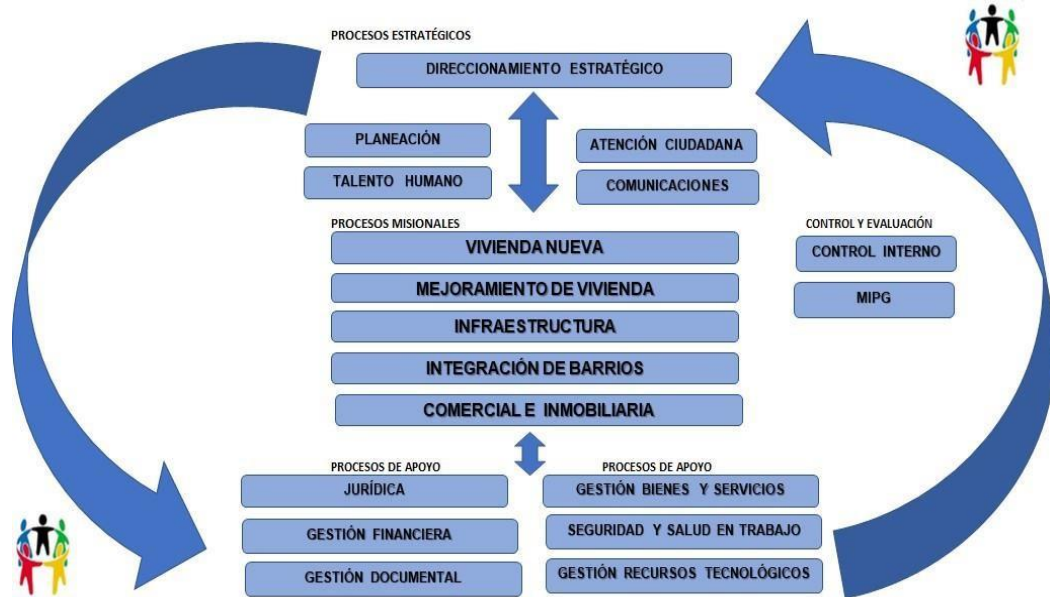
PROCESOS ESTRATÉGICOS

DIRECCIONAMIENTO ESTRATÉGICO

PLANEACIÓN

TALENTO HUMANO

ATENCIÓN CIUDADANA

COMUNICACIONES

PROCESOS MISIONALES

VIVIENDA NUEVA

MEJORAMIENTO DE VIVIENDA

INFRAESTRUCTURA

INTEGRACIÓN DE BARRIOS

COMERCIAL E INMOBILIARIA

CONTROL Y EVALUACIÓN

CONTROL INTERNO

MIPG

PROCESOS DE APOYO

JURÍDICA

GESTIÓN FINANCIERA

GESTIÓN DOCUMENTAL

PROCESOS DE APOYO

GESTIÓN BIENES Y SERVICIOS

SEGURIDAD Y SALUD EN TRABAJO

GESTIÓN RECURSOS TECNOLÓGICOS